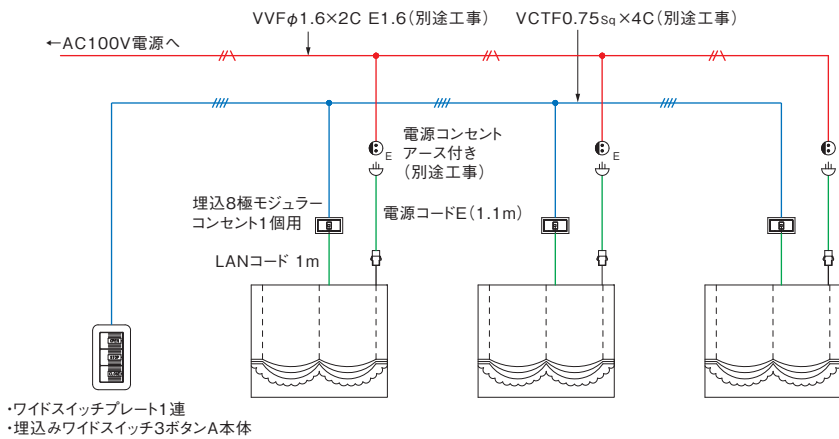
VVFϕ1.6×2C E1.6（別途工事）
VCTF0.75Sq×4C（別途工事）
←AC100V電源へ
電源コンセント
アース付き
（別途工事）
E
E
埋込8極モジュラー
コンセント1個用
電源コードE（1.1m）
LANコード 1m
・ワイドスイッチプレート1連
・埋込みワイドスイッチ3ボタンA本体